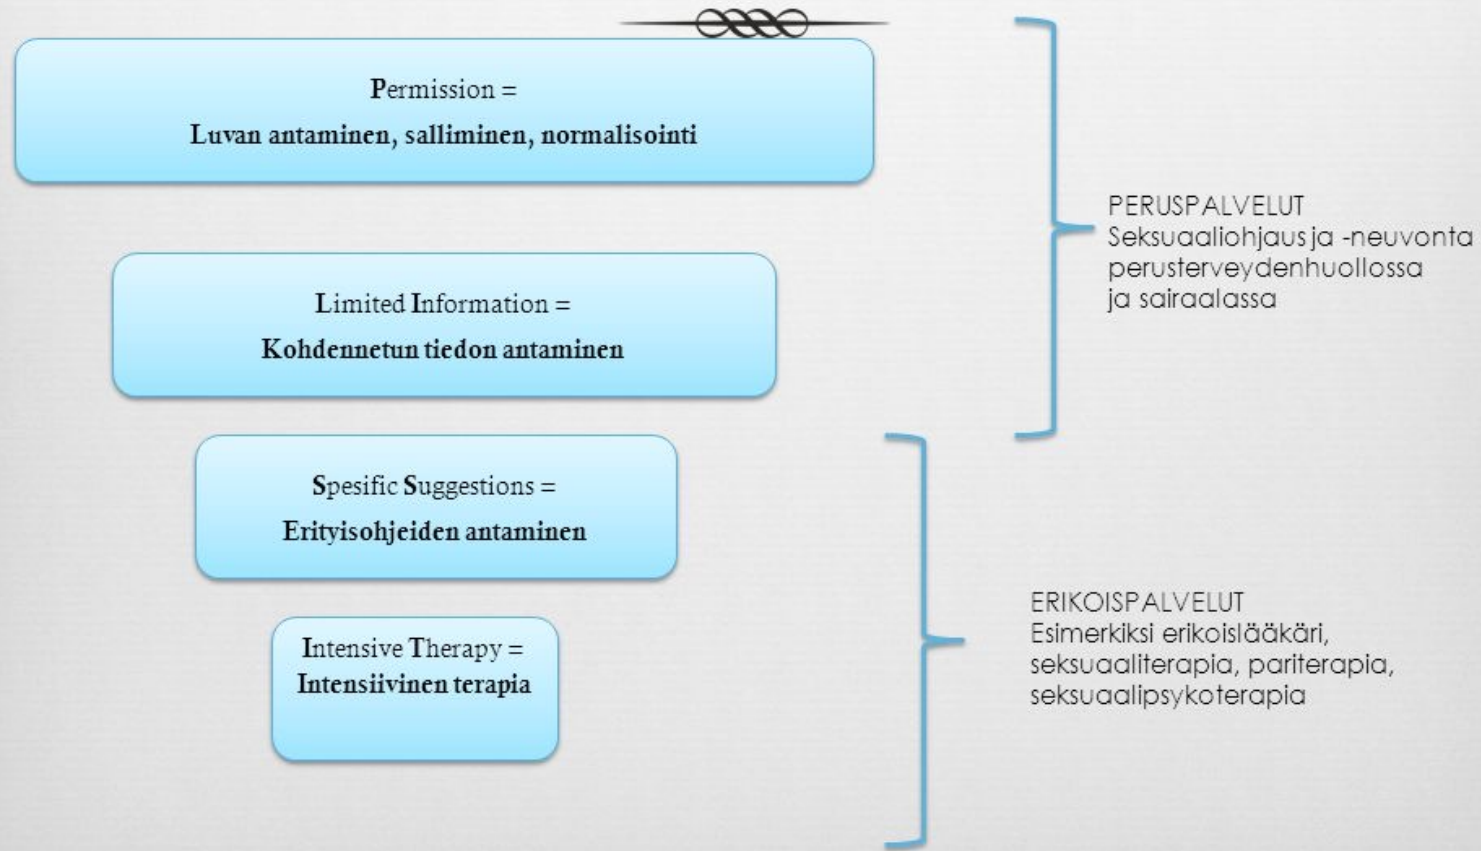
Permission =
Luvan antaminen, salliminen, normalisointi

Limited Information =
Kohdennetun tiedon antaminen

Spesific Suggestions =
Erityisohjeiden antaminen

Intensive Therapy =
Intensiivinen terapia

PERUSPALVELUT
Seksuaaliohjaus ja -neuvonta perusterveydenhuollossa ja sairaalassa

ERIKOISPALVELUT
Esimerkiksi erikoislääkäri, seksuaaliterapia, pariterapia, seksuaalipsykoterapia